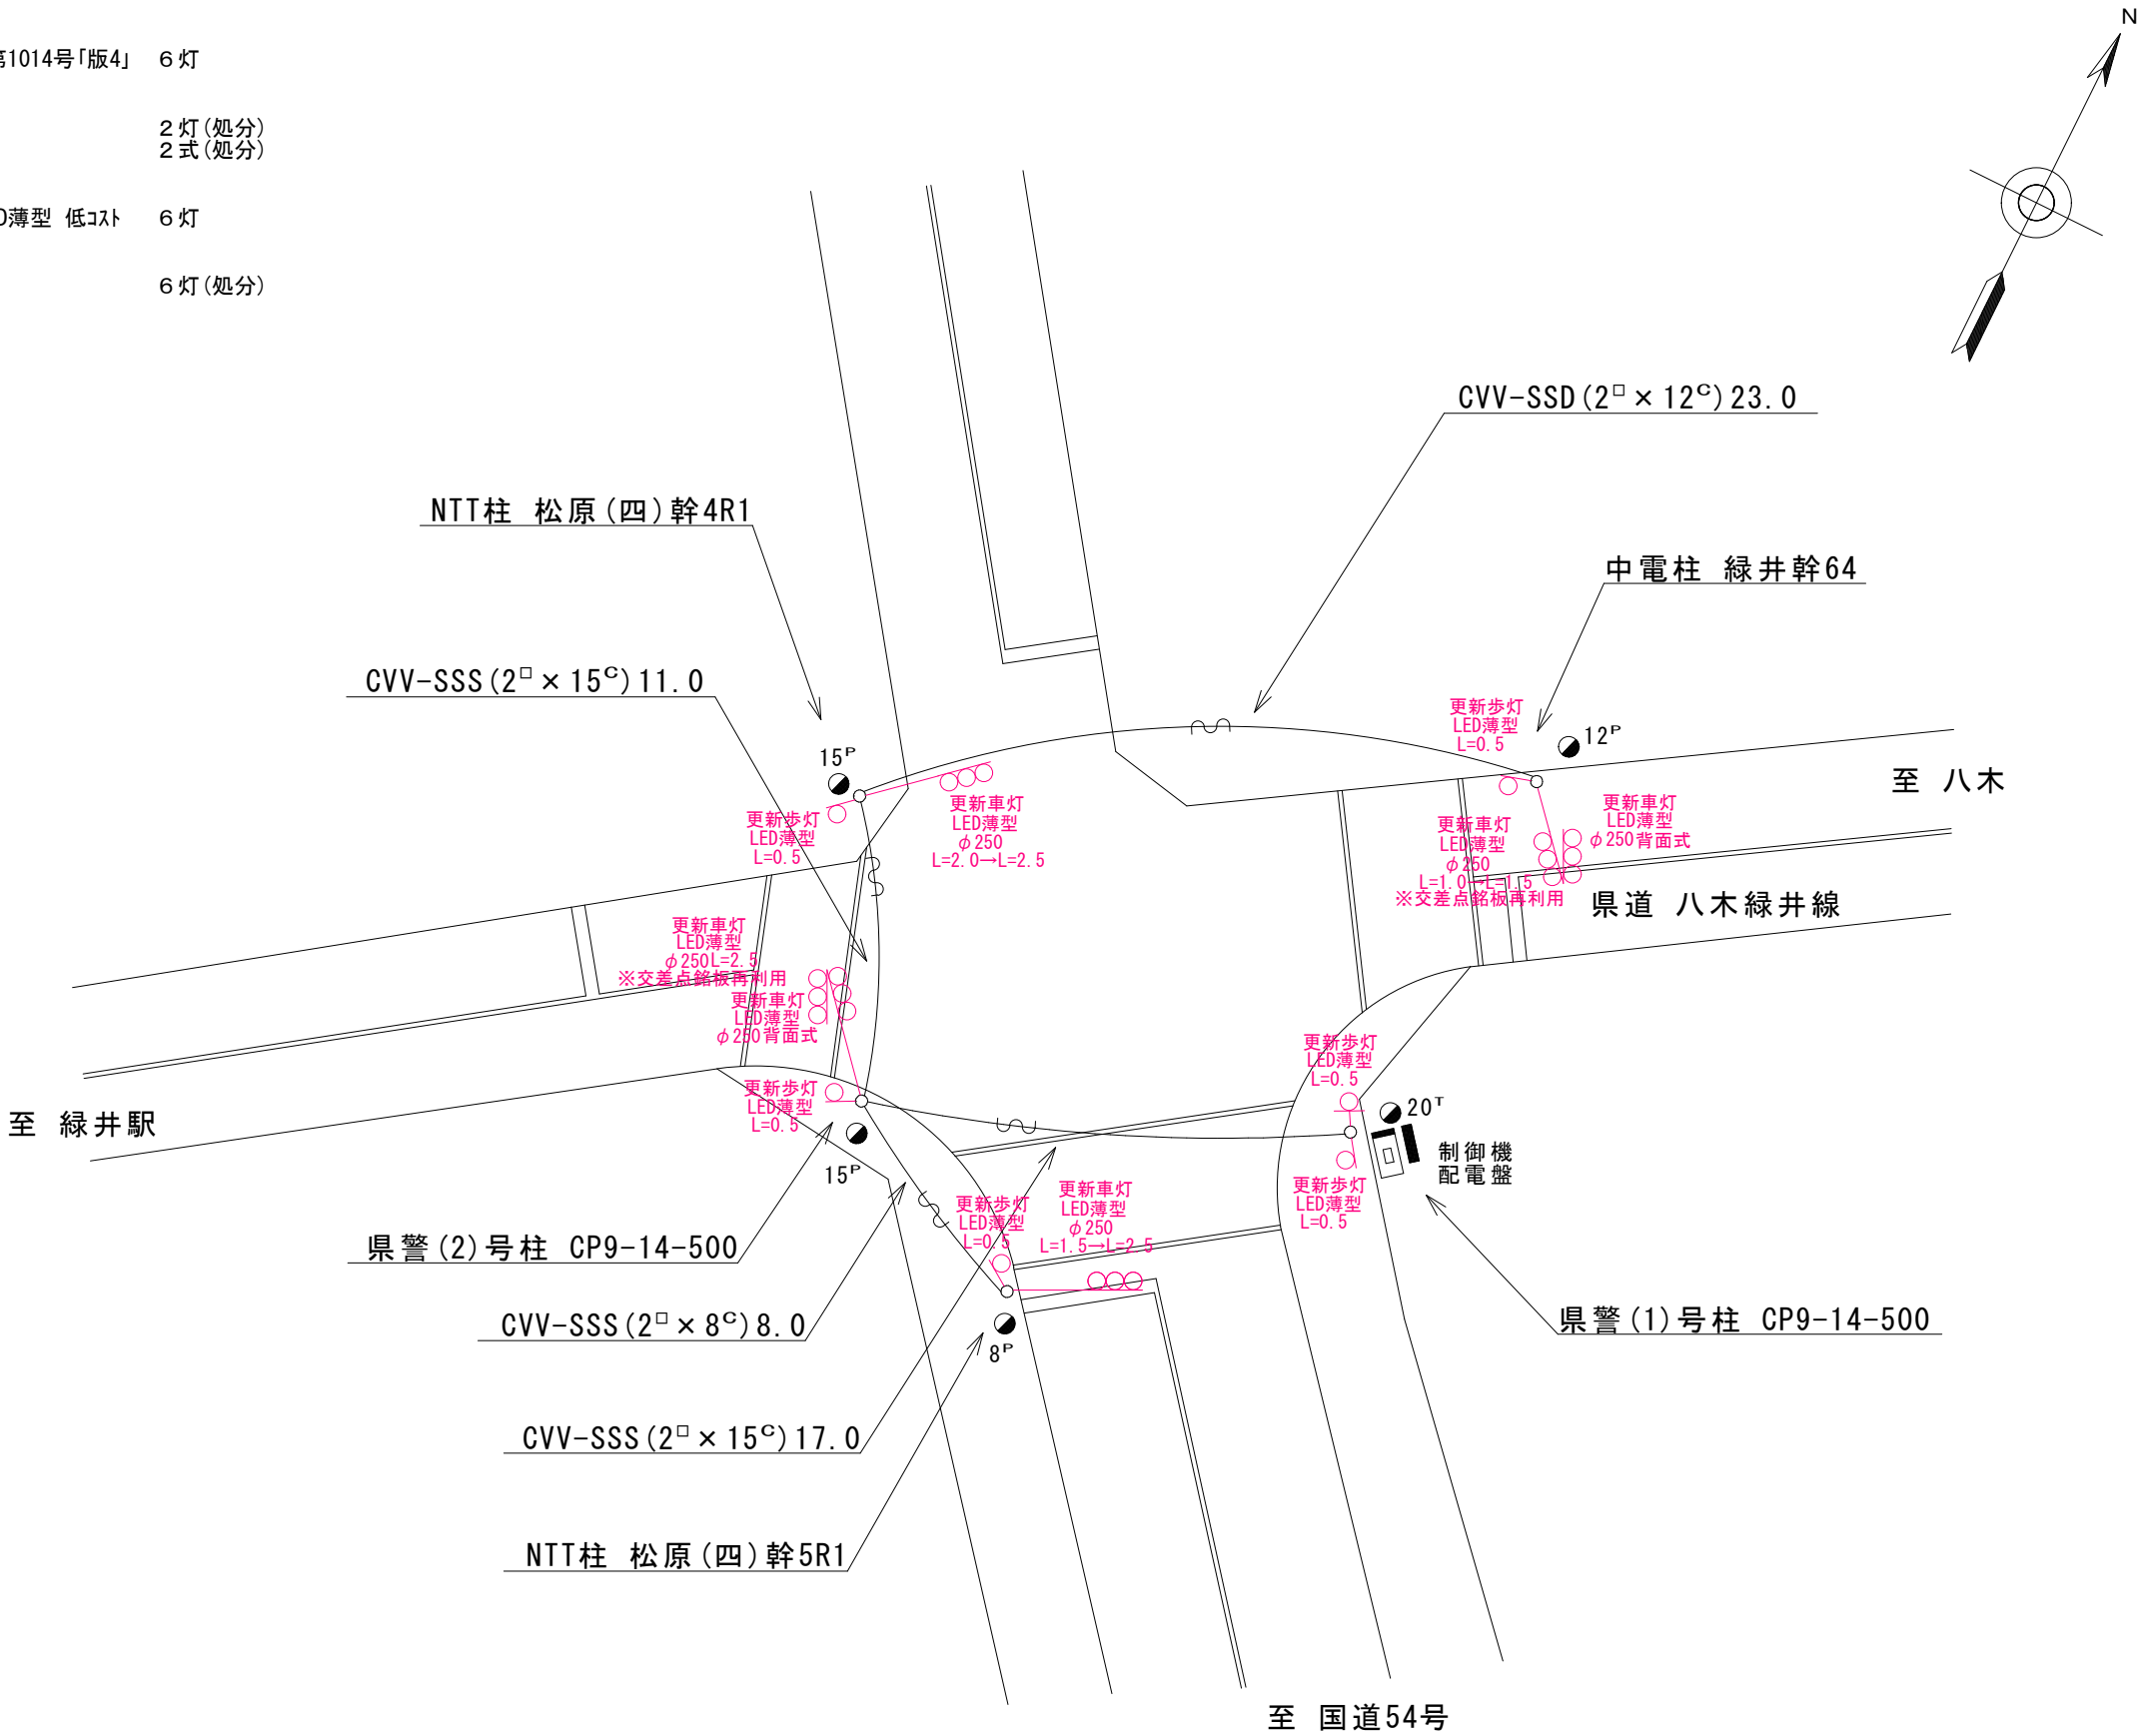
第1014号「版4」 6灯

2灯(処分)
2式(処分)

D薄型 低ｺｽﾄ 6灯

6灯(処分)

N

CVV-SSD(2$^{□}$×12$^{C}$)23.0

NTT柱 松原(四)幹4R1

中電柱 緑井幹64

CVV-SSS(2$^{□}$×15$^{C}$)11.0

更新歩灯
LED薄型
L=0.5

12$^{P}$

15$^{P}$

至 八木

更新車灯
LED薄型
φ250
L=2.0→L=2.5

更新歩灯
LED薄型
L=0.5

更新車灯
LED薄型
φ250背面式

更新車灯
LED薄型
φ250
L=1.0→L=1.5
※交差点銘板再利用

県道 八木緑井線

更新車灯
LED薄型
φ250L=2.5
※交差点銘板再利用

更新車灯
LED薄型
φ250背面式

更新歩灯
LED薄型
L=0.5

更新歩灯
LED薄型
L=0.5

20$^{T}$

至 緑井駅

15$^{P}$

制御機
配電盤

更新歩灯
LED薄型
L=0.5

更新車灯
LED薄型
φ250
L=1.5→L=2.5

更新歩灯
LED薄型
L=0.5

県警(2)号柱 CP9-14-500

CVV-SSS(2$^{□}$×8$^{C}$)8.0

8$^{P}$

県警(1)号柱 CP9-14-500

CVV-SSS(2$^{□}$×15$^{C}$)17.0

NTT柱 松原(四)幹5R1

至 国道54号